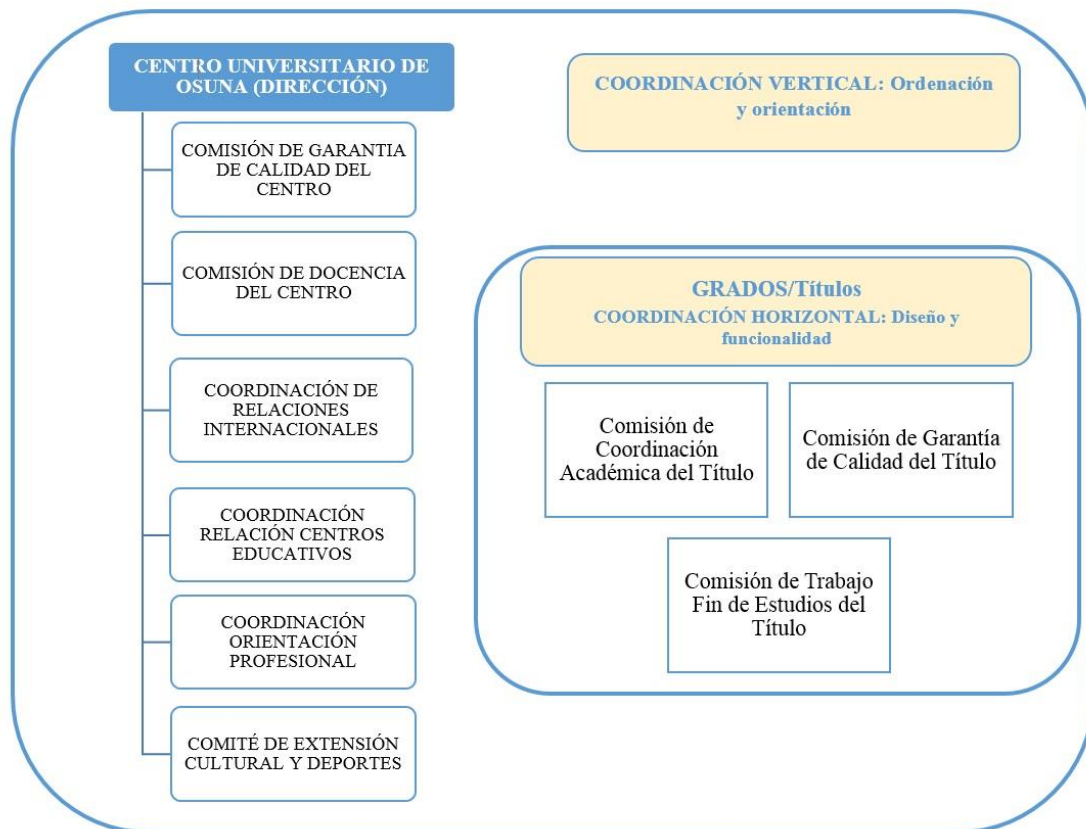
CENTRO UNIVERSITARIO DE OSUNA (DIRECCIÓN)

COMISIÓN DE GARANTIA DE CALIDAD DEL CENTRO

COMISIÓN DE DOCENCIA DEL CENTRO

COORDINACIÓN DE RELACIONES INTERNACIONALES

COORDINACIÓN RELACIÓN CENTROS EDUCATIVOS

COORDINACIÓN ORIENTACIÓN PROFESIONAL

COMITÉ DE EXTENSIÓN CULTURAL Y DEPORTES

COORDINACIÓN VERTICAL: Ordenación y orientación

GRADOS/Títulos
COORDINACIÓN HORIZONTAL: Diseño y funcionalidad

Comisión de Coordinación Académica del Título

Comisión de Garantía de Calidad del Título

Comisión de Trabajo Fin de Estudios del Título